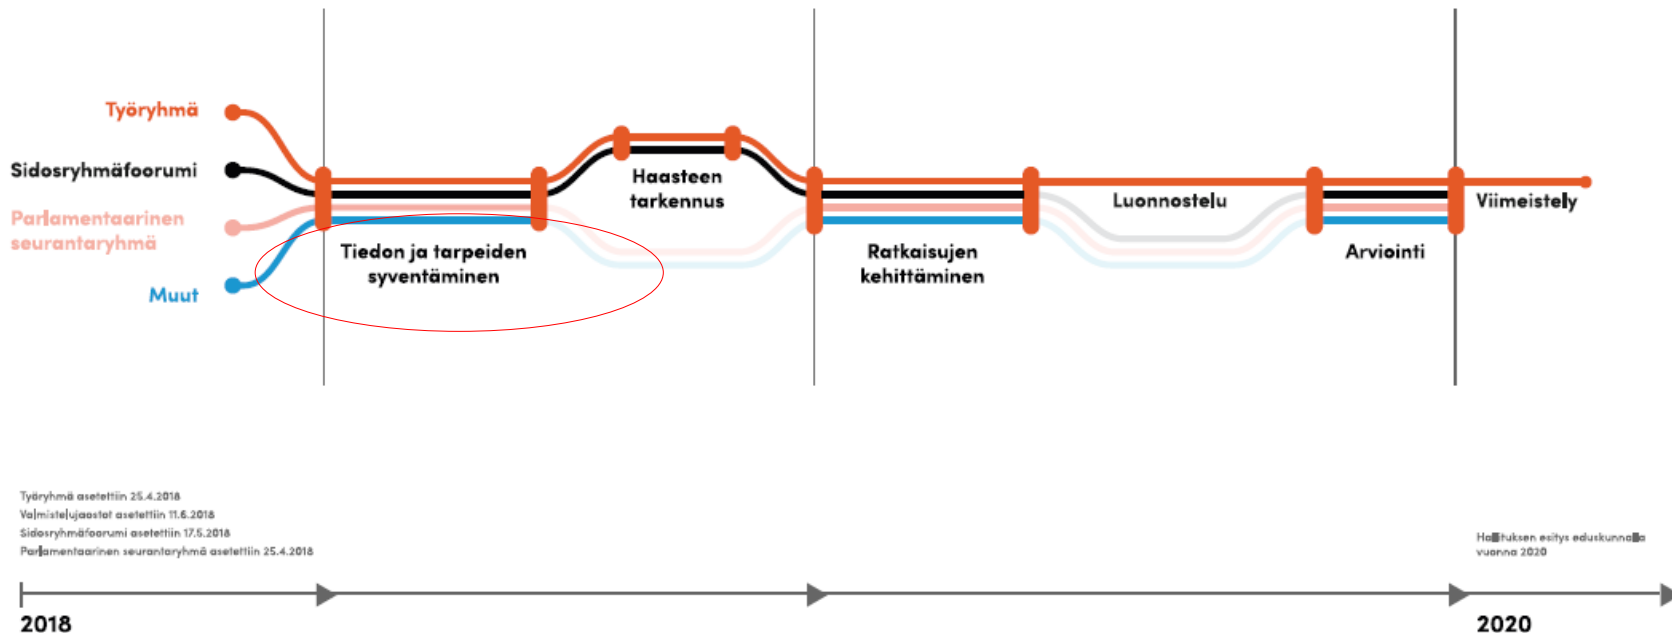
Työryhmä

Sidosryhmäfoorumi

Parlamentaarinen seurantaryhmä

Muut

Tiedon ja tarpeiden syventäminen

Haasteen tarkennus

Ratkaisujen kehittäminen

Luonnostelu

Arviointi

Viimeistely

Työryhmä asetettiin 25.4.2018
Valmistelujaostot asetettiin 11.6.2018
Sidosryhmäfoorumi asetettiin 17.5.2018
Parlamentaarinen seurantaryhmä asetettiin 25.4.2018

Hallituksen esitys eduskunnalle vuonna 2020

2018

2020